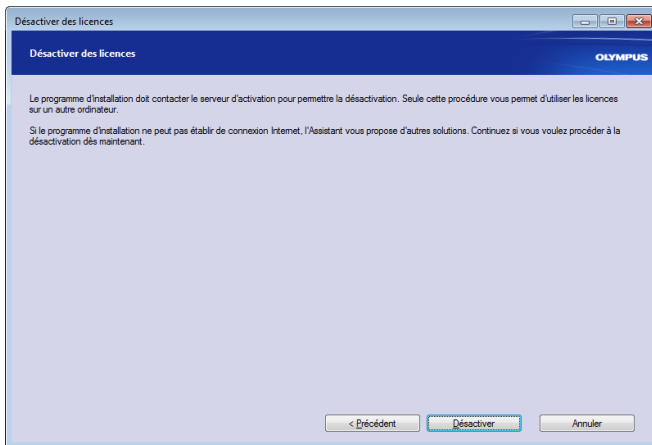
Désactiver des licences

Désactiver des licences

OLYMPUS

Le programme d'installation doit contacter le serveur d'activation pour permettre la désactivation. Seule cette procédure vous permet d'utiliser les licences sur un autre ordinateur.

Si le programme d'installation ne peut pas établir de connexion Internet, l'Assistant vous propose d'autres solutions. Continuez si vous voulez procéder à la désactivation dès maintenant.

< Précédent

Désactiver

Annuler